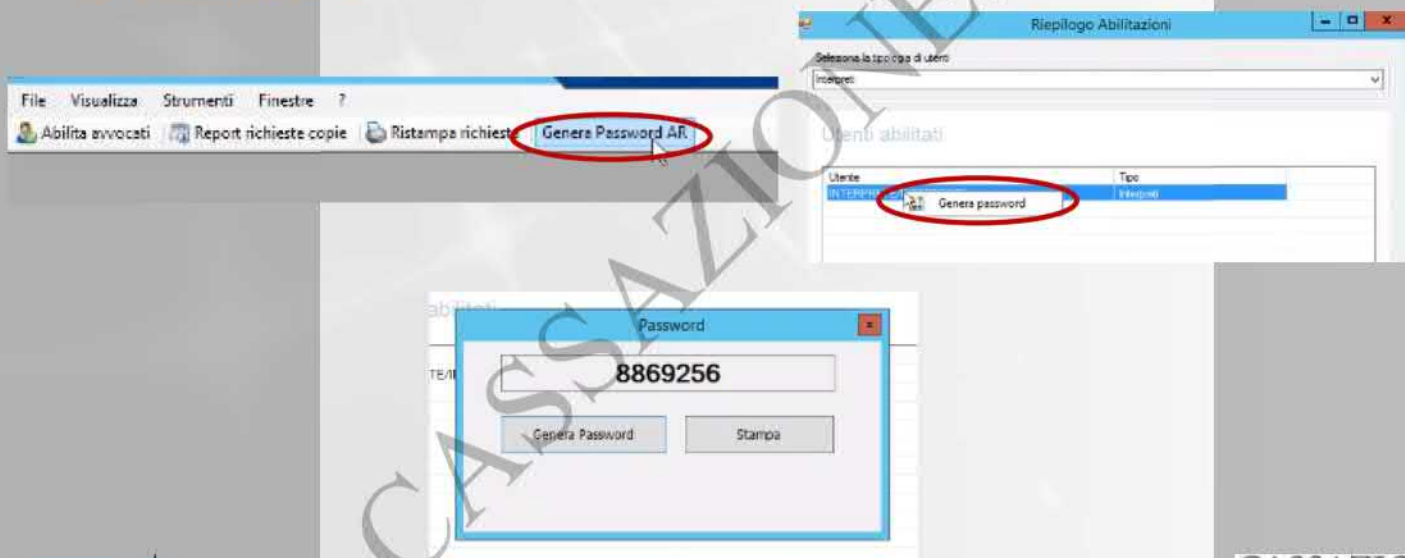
File Visualizza Strumenti Finestre ?
Abilita avvocati | Report richieste copie | Ristampa richieste | Genera Password AR

Riepilogo Abilitazioni
Seleziona la tipologia di utente
Interpreti
Utenti abilitati

| Utente | Tipo |
|---|---|
| INTERPRE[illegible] | Interpreti |

Genera password

abilitati
TE/I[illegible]

Password
8869256
Genera Password
Stampa

CASSAZIONE